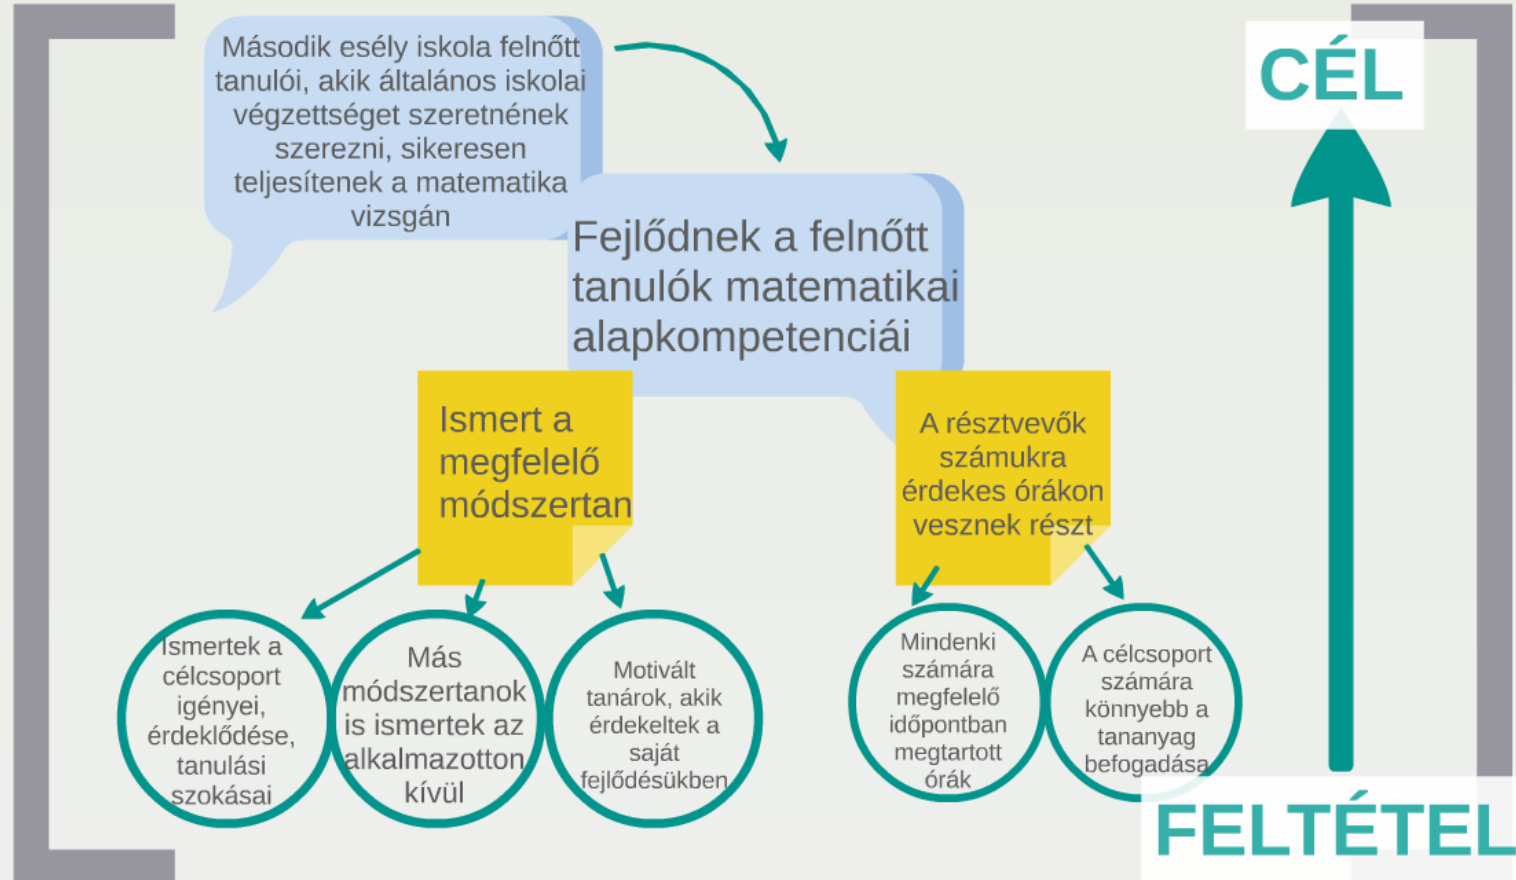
Második esély iskola felnőtt tanulói, akik általános iskolai végzettséget szeretnének szerezni, sikeresen teljesítenek a matematika vizsgán

CÉL

Fejlődnek a felnőtt tanulók matematikai alapkompetenciái

Ismert a megfelelő módszertan

A résztvevők számukra érdekes órákon vesznek részt

Ismertek a célcsoport igényei, érdeklődése, tanulási szokásai

Más módszertanok is ismertek az alkalmazotton kívül

Motivált tanárok, akik érdekeltek a saját fejlődésükben

Mindenki számára megfelelő időpontban megtartott órák

A célcsoport számára könnyebb a tananyag befogadása

FELTÉTEL